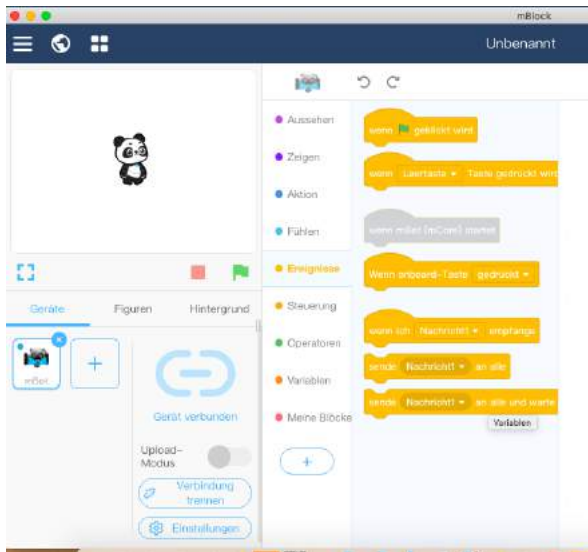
mBlock

Unbenannt

Geräte

Figuren

Hintergrund

mBot

Gerät verbunden

Upload-Modus

Verbindung trennen

Einstellungen

Aussehen

Zeigen

Aktion

Fühlen

Ereignisse

Steuerung

Operatoren

Variablen

Meine Blöcke

wenn [flag] geklickt wird

wenn Leertaste ▾ Taste gedrückt wird

wenn mBot (mCore) startet

Wenn onboard-Taste gedrückt ▾

wenn ich Nachricht1 ▾ empfange

sende Nachricht1 ▾ an alle

sende Nachricht1 ▾ an alle und warte

Variablen